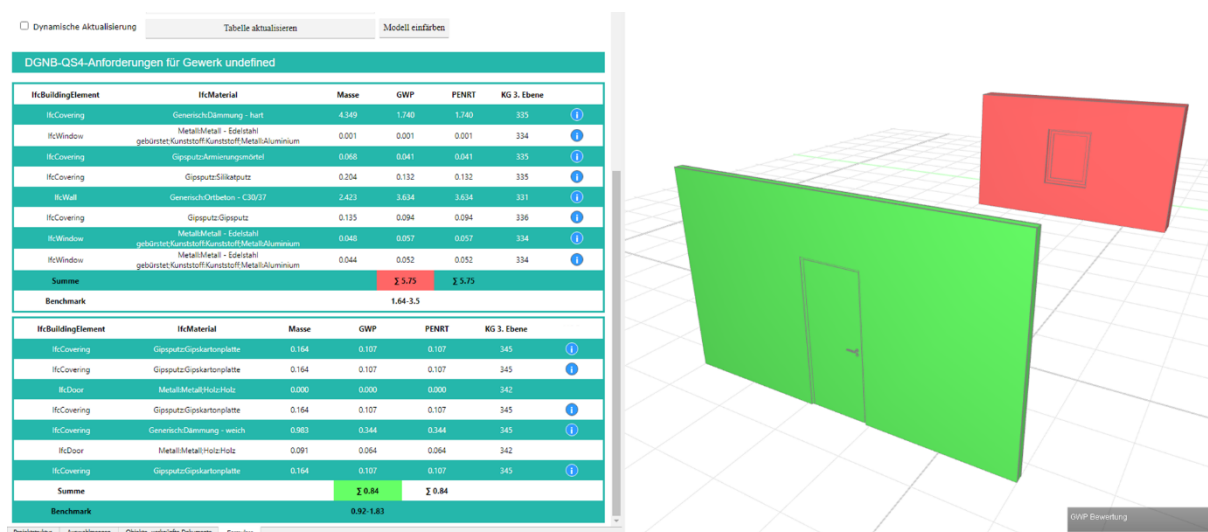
Dynamische Aktualisierung

Tabelle aktualisieren

Modell einfärben

DGNB-QS4-Anforderungen für Gewerk undefined

| IfcBuildingElement | IfcMaterial | Masse | GWP | PENRT | KG 3. Ebene | |
|---|---|---|---|---|---|---|
| IfcCovering | Generisch:Dämmung - hart | 4.349 | 1.740 | 1.740 | 335 | i |
| IfcWindow | Metall:Metall - Edelstahl gebürstet:Kunststoff:Kunststoff:Metall:Aluminium | 0.001 | 0.001 | 0.001 | 334 | i |
| IfcCovering | Gipsputz:Armierungsmörtel | 0.068 | 0.041 | 0.041 | 335 | i |
| IfcCovering | Gipsputz:Silikatputz | 0.204 | 0.132 | 0.132 | 335 | i |
| IfcWall | Generisch:Ortbeton - C30/37 | 2.423 | 3.634 | 3.634 | 331 | i |
| IfcCovering | Gipsputz:Gipsputz | 0.135 | 0.094 | 0.094 | 336 | i |
| IfcWindow | Metall:Metall - Edelstahl gebürstet:Kunststoff:Kunststoff:Metall:Aluminium | 0.048 | 0.057 | 0.057 | 334 | i |
| IfcWindow | Metall:Metall - Edelstahl gebürstet:Kunststoff:Kunststoff:Metall:Aluminium | 0.044 | 0.052 | 0.052 | 334 | i |
| Summe | | | ∑ 5.75 | ∑ 5.75 | | |
| Benchmark | | | 1.64-3.5 | | | |

| IfcBuildingElement | IfcMaterial | Masse | GWP | PENRT | KG 3. Ebene | |
|---|---|---|---|---|---|---|
| IfcCovering | Gipsputz:Gipskartonplatte | 0.164 | 0.107 | 0.107 | 345 | i |
| IfcCovering | Gipsputz:Gipskartonplatte | 0.164 | 0.107 | 0.107 | 345 | i |
| IfcDoor | Metall:Metall;Holz:Holz | 0.000 | 0.000 | 0.000 | 342 | |
| IfcCovering | Gipsputz:Gipskartonplatte | 0.164 | 0.107 | 0.107 | 345 | i |
| IfcCovering | Generisch:Dämmung - weich | 0.983 | 0.344 | 0.344 | 345 | i |
| IfcDoor | Metall:Metall;Holz:Holz | 0.091 | 0.064 | 0.064 | 342 | |
| IfcCovering | Gipsputz:Gipskartonplatte | 0.164 | 0.107 | 0.107 | 345 | i |
| Summe | | | ∑ 0.84 | ∑ 0.84 | | |
| Benchmark | | | 0.92-1.83 | | | |

GWP Bewertung